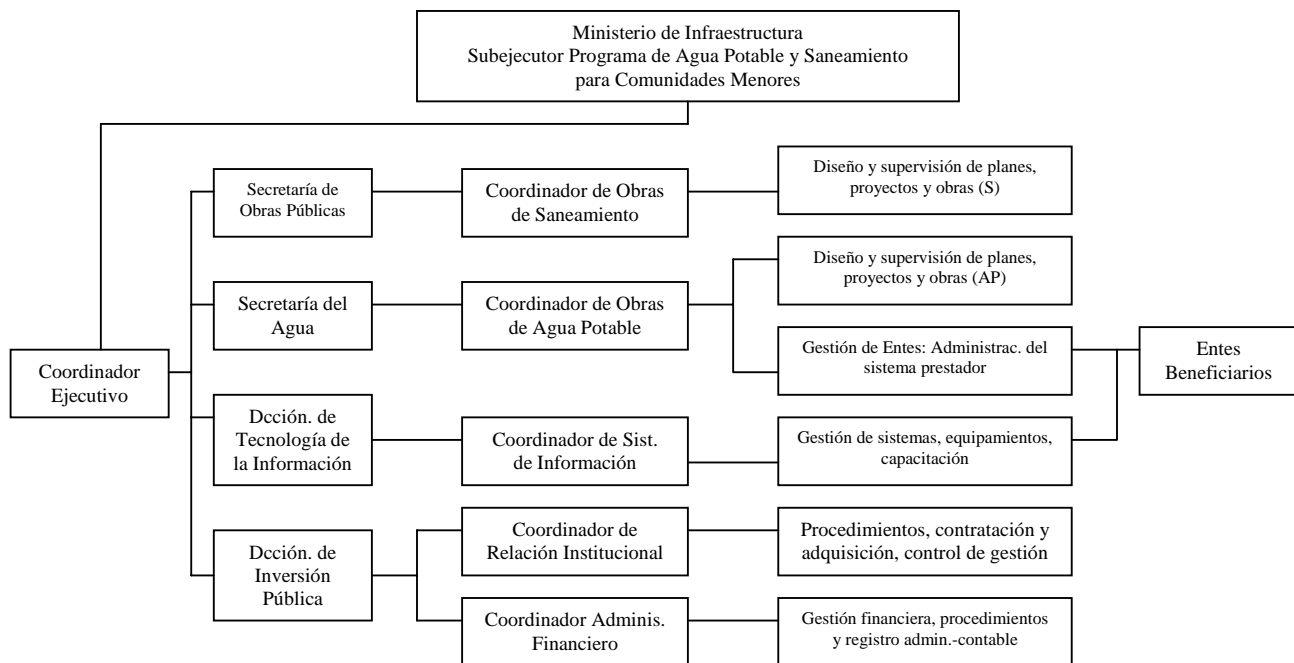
Ministerio de Infraestructura
Subejecutor Programa de Agua Potable y Saneamiento
para Comunidades Menores

Coordinador Ejecutivo

Secretaría de Obras Públicas

Coordinador de Obras de Saneamiento

Diseño y supervisión de planes, proyectos y obras (S)

Secretaría del Agua

Coordinador de Obras de Agua Potable

Diseño y supervisión de planes, proyectos y obras (AP)

Gestión de Entes: Administrac. del sistema prestador

Entes Beneficiarios

Dcción. de Tecnología de la Información

Coordinador de Sist. de Información

Gestión de sistemas, equipamientos, capacitación

Dcción. de Inversión Pública

Coordinador de Relación Institucional

Procedimientos, contratación y adquisición, control de gestión

Coordinador Adminis. Financiero

Gestión financiera, procedimientos y registro admin.-contable